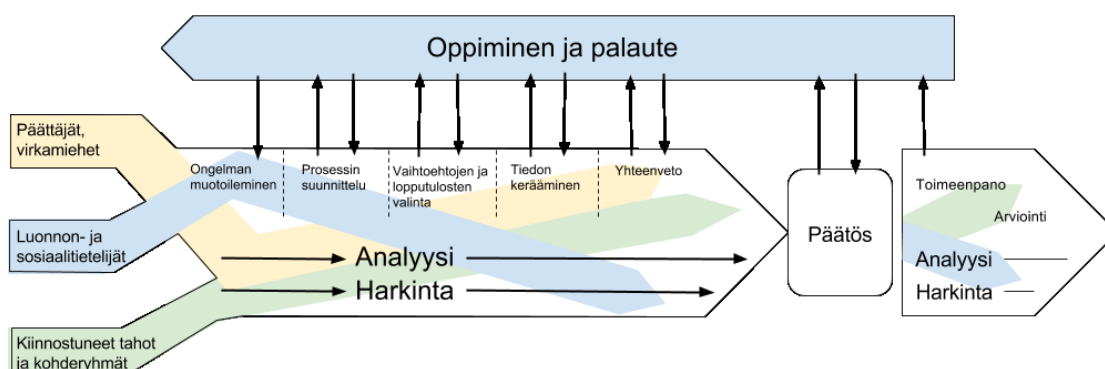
Oppiminen ja palaute

Päättäjät, virkamiehet

Luonnon- ja sosiaalitieteilijät

Kiinnostuneet tahot ja kohderyhmät

Ongelman muotoileminen

Prosessin suunnittelu

Vaihtoehtojen ja lopputulosten valinta

Tiedon kerääminen

Yhteenveto

Analyysi

Harkinta

Päätös

Toimeenpano

Arviointi

Analyysi

Harkinta